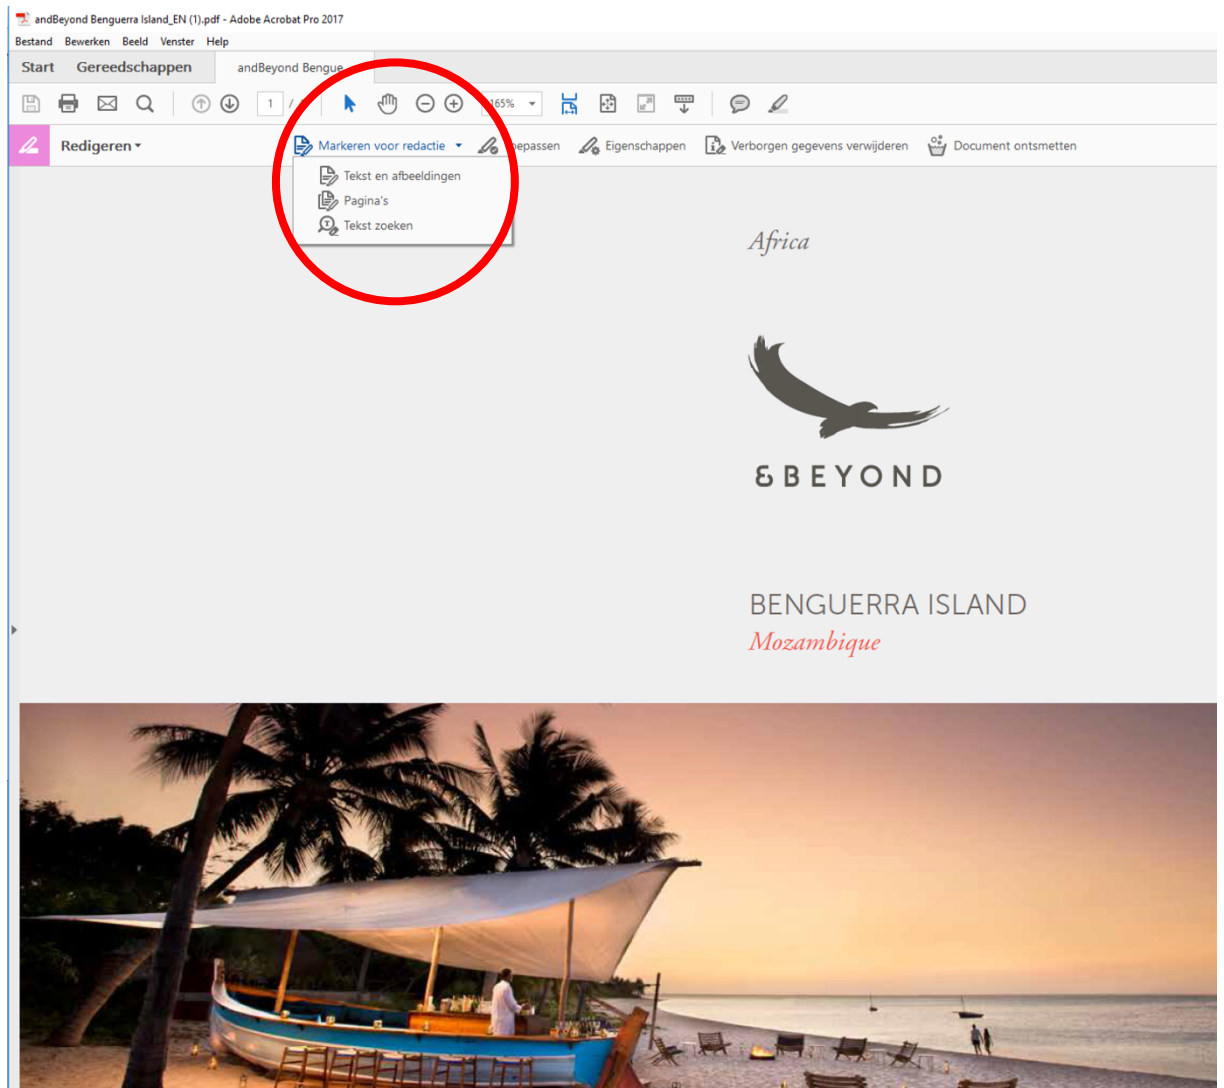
andBeyond Benguerra Island_EN (1).pdf - Adobe Acrobat Pro 2017

Bestand Bewerken Beeld Venster Help

Start Gereedschappen andBeyond Bengue

1 / 165%

Redigeren

Markeren voor redactie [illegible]epassen Eigenschappen Verborgen gegevens verwijderen Document ontsmetten

Tekst en afbeeldingen
Pagina's
Tekst zoeken

Africa

&BEYOND

BENGUERRA ISLAND
Mozambique